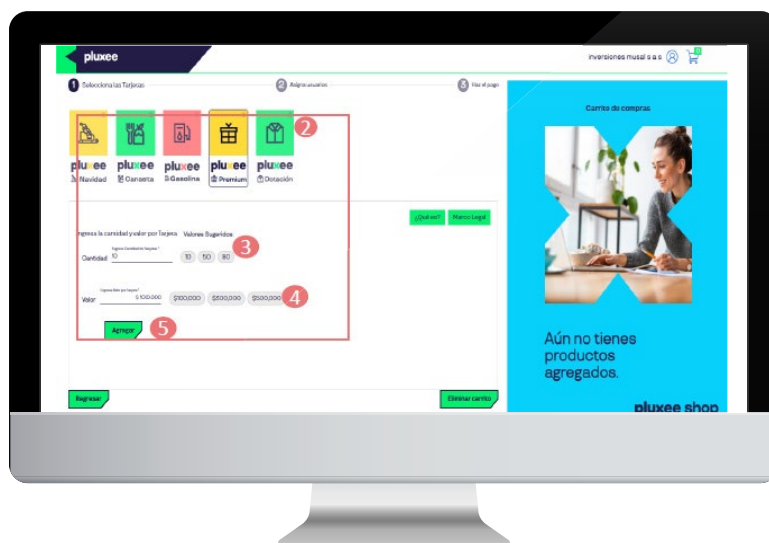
pluxee

inversiones musal s a s

1 Selecciona las Tarjetas
2 Asigna usuarios
3 Haz el pago

2

pluxee Navidad
pluxee Canasta
pluxee Gasolina
pluxee Premium
pluxee Dotación

¿Qué es?
Marco Legal

Ingresa la cantidad y valor por Tarjeta
Valores Sugeridos

3

Cantidad
Ingresa Cantidad de Tarjetas *
10
10
50
80

Valor
Ingresa Valor por tarjeta *
$ 100.000
$100.000
$500.000
$500.000

4

Agregar

5

Regresar
Eliminar carrito

Carrito de compras

Aún no tienes productos agregados.

pluxee shop